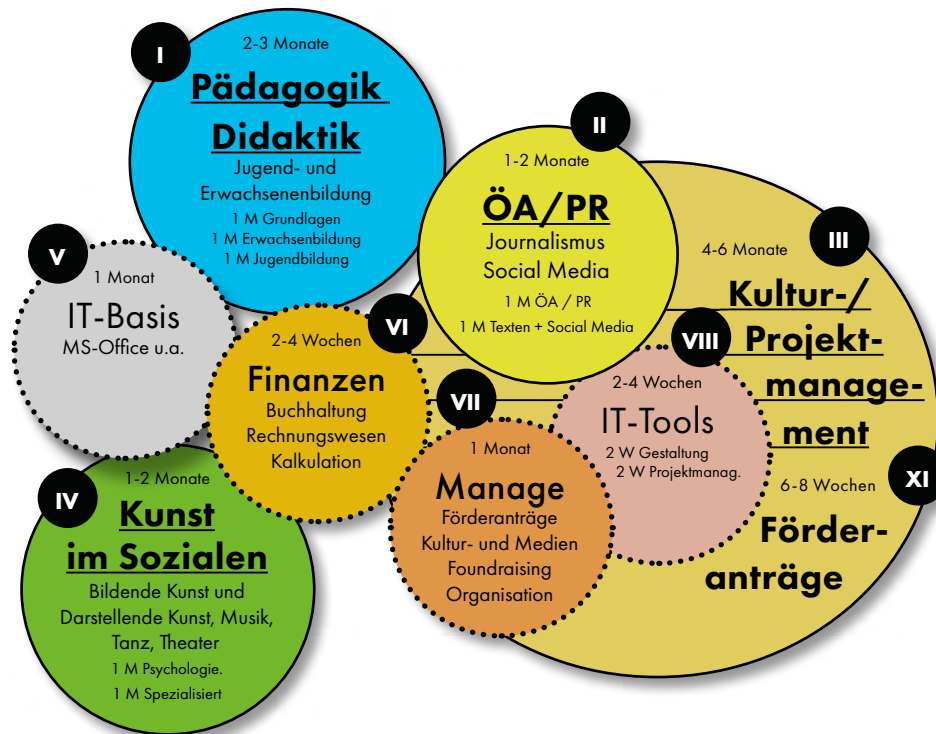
I
2-3 Monate
Pädagogik Didaktik
Jugend- und Erwachsenenbildung
1 M Grundlagen
1 M Erwachsenbildung
1 M Jugendbildung

II
1-2 Monate
ÖA/PR
Journalismus
Social Media
1 M ÖA / PR
1 M Texten + Social Media

III
4-6 Monate
Kultur-/ Projektmanagement

V
1 Monat
IT-Basis
MS-Office u.a.

VI
2-4 Wochen
Finanzen
Buchhaltung
Rechnungswesen
Kalkulation

VIII
2-4 Wochen
IT-Tools
2 W Gestaltung
2 W Projektmanag.

VII
1 Monat
Manage
Förderanträge
Kultur- und Medien
Foundraising
Organisation

XI
6-8 Wochen
Förderanträge

IV
1-2 Monate
Kunst im Sozialen
Bildende Kunst und Darstellende Kunst, Musik, Tanz, Theater
1 M Psychologie.
1 M Spezialisiert